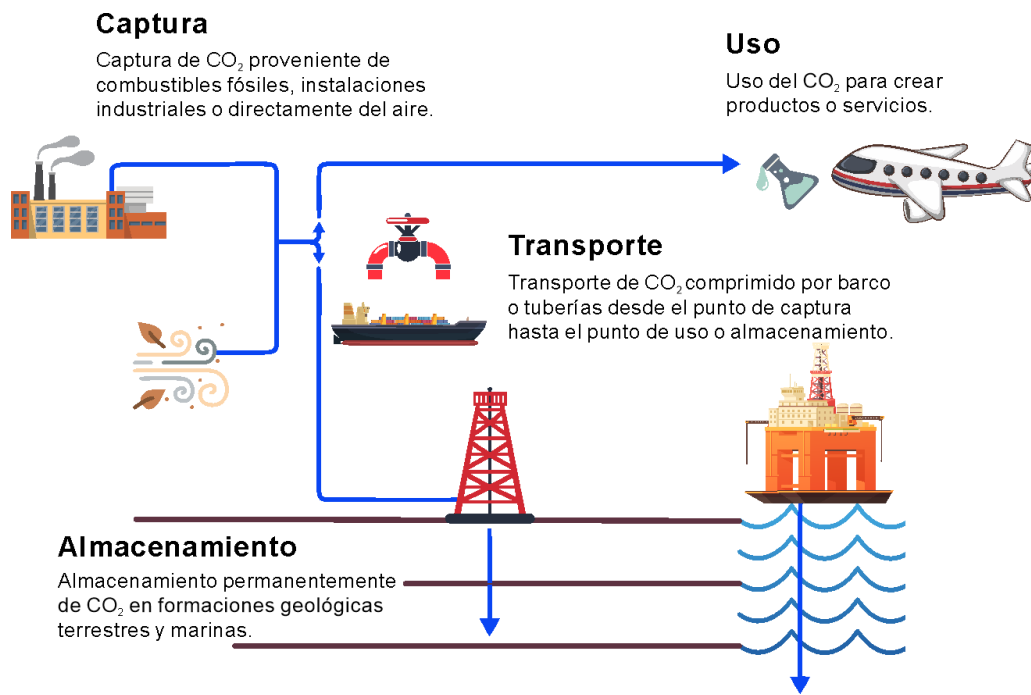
Captura

Captura de $CO_2$ proveniente de combustibles fósiles, instalaciones industriales o directamente del aire.

Uso

Uso del $CO_2$ para crear productos o servicios.

Transporte

Transporte de $CO_2$ comprimido por barco o tuberías desde el punto de captura hasta el punto de uso o almacenamiento.

Almacenamiento

Almacenamiento permanentemente de $CO_2$ en formaciones geológicas terrestres y marinas.